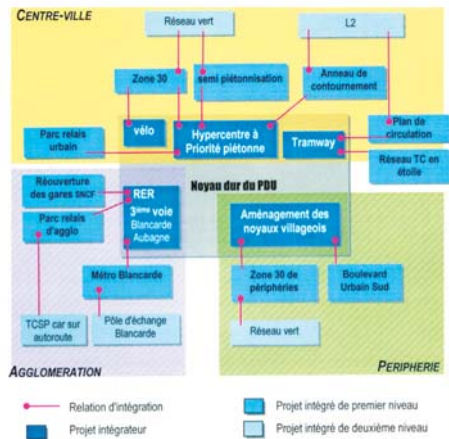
CENTRE-VILLE

Réseau vert

L2

Zone 30

semi piétonnisation

Anneau de contournement

vélo

Hypercentre à Priorité piétonne

Plan de circulation

Parc relais urbain

Tramway

Réseau TC en étoile

Noyau dur du PDU

Réouverture des gares SNCF

RER 3ème voie Blancarde Aubagne

Aménagement des noyaux villageois

Parc relais d'agglo

Métro Blancarde

Zone 30 de périphéries

Boulevard Urbain Sud

Pôle d'échange Blancarde

Réseau vert

TCSP car sur autoroute

AGGLOMERATION

PERIPHERIE

Relation d'intégration

Projet intégrateur

Projet intégré de premier niveau

Projet intégré de deuxième niveau